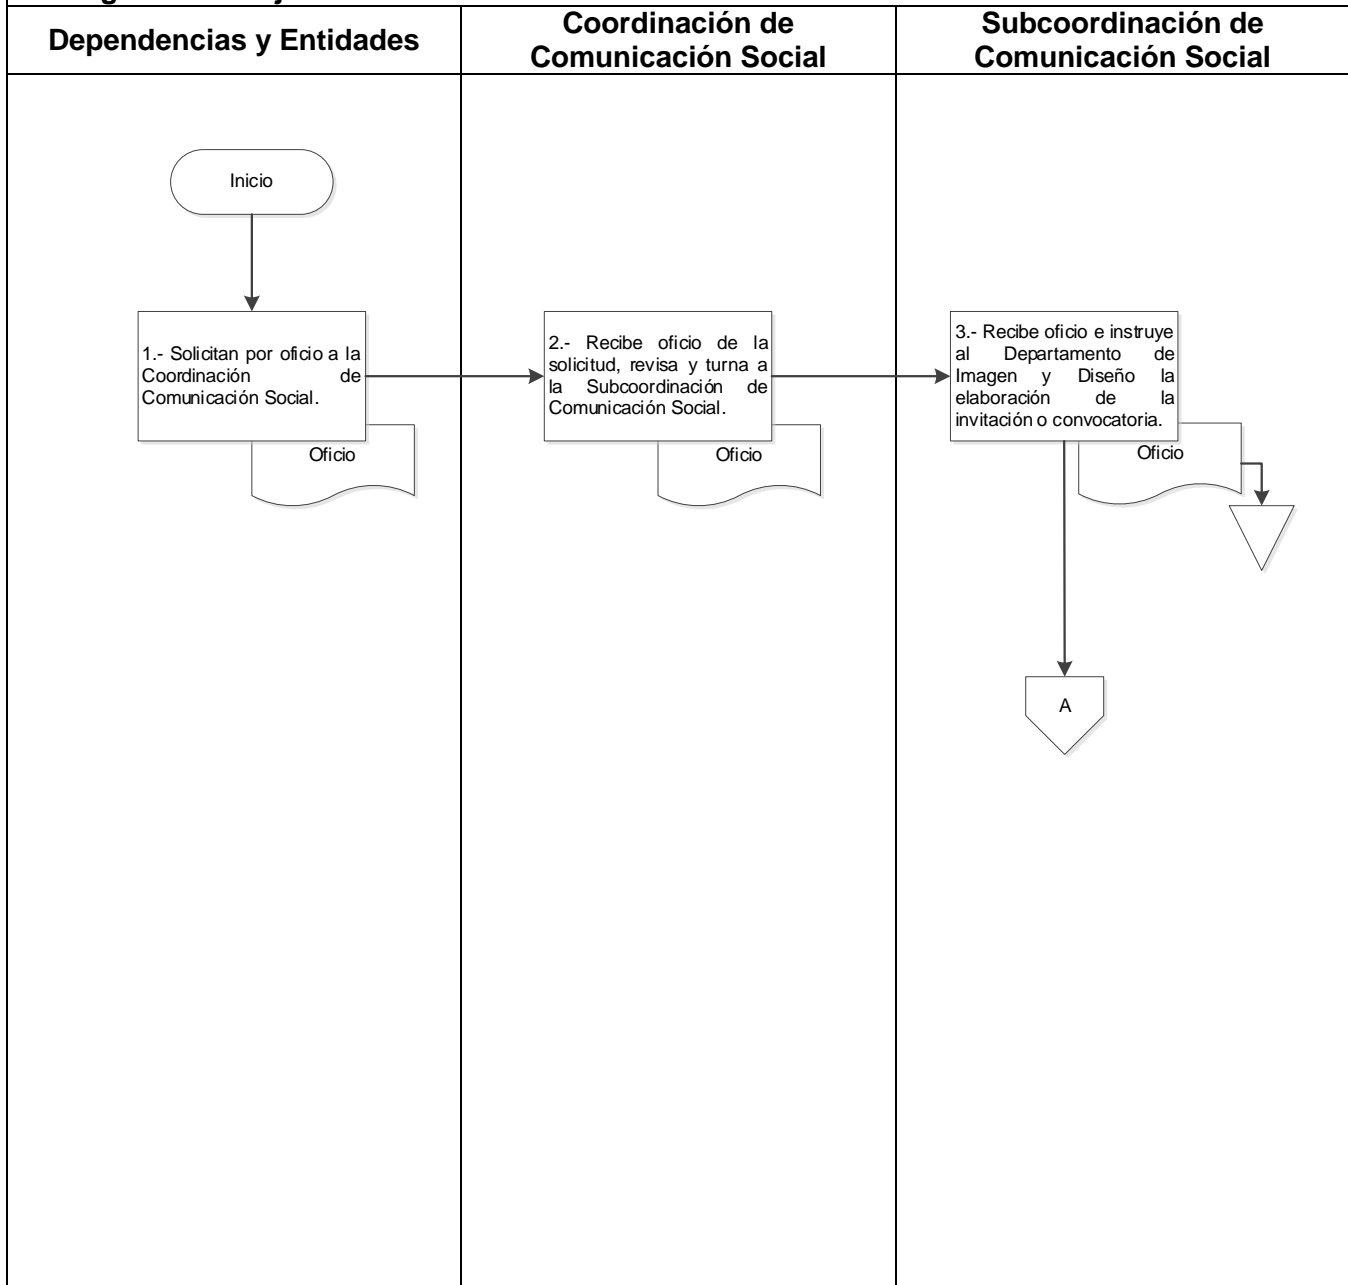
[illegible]

| Dependencias y Entidades | Coordinación de Comunicación Social | Subcoordinación de Comunicación Social |
|---|---|---|

Inicio

1.- Solicitan por oficio a la Coordinación de Comunicación Social.

Oficio

2.- Recibe oficio de la solicitud, revisa y turna a la Subcoordinación de Comunicación Social.

Oficio

3.- Recibe oficio e instruye al Departamento de Imagen y Diseño la elaboración de la invitación o convocatoria.

Oficio

A